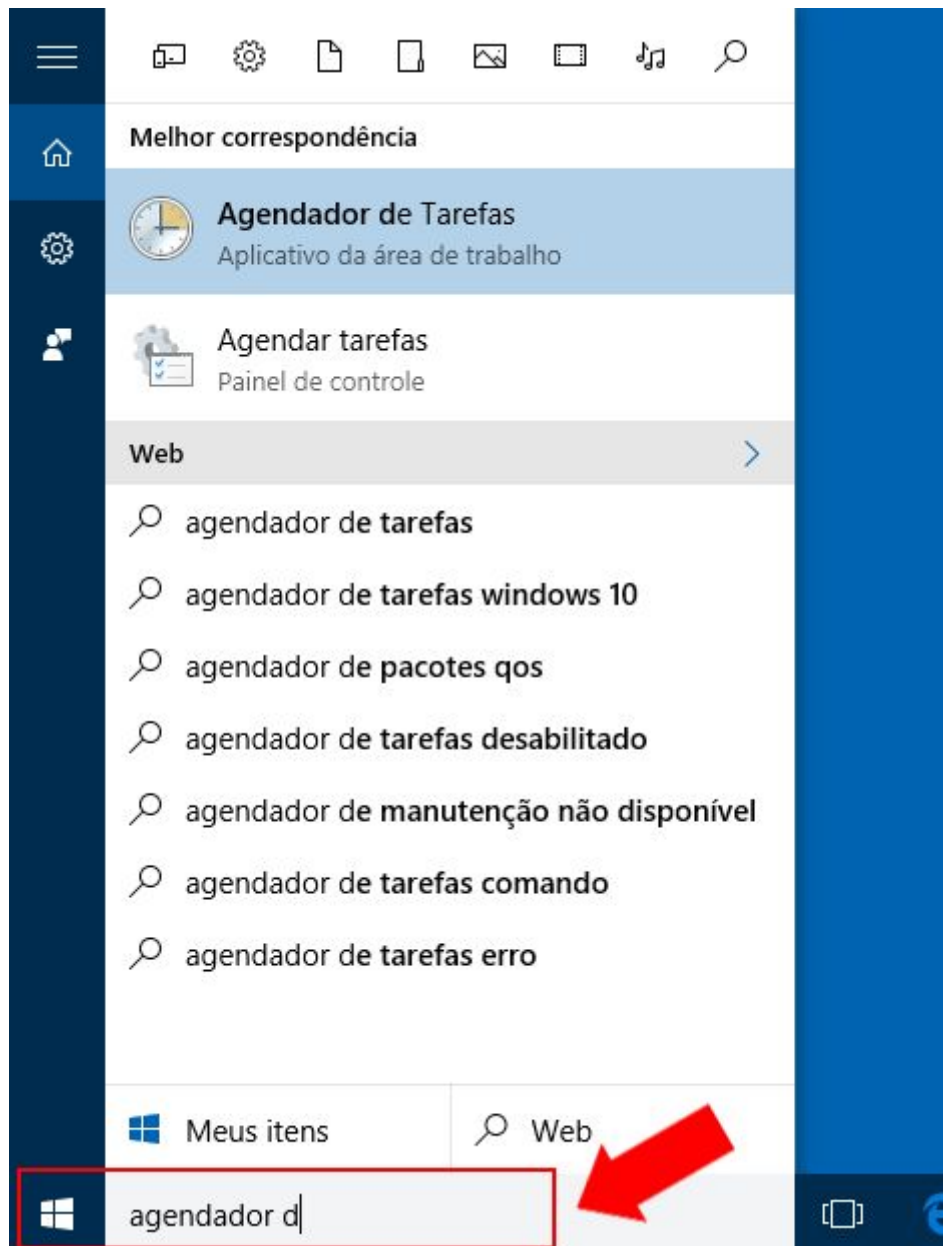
Melhor correspondência

Agendador de Tarefas
Aplicativo da área de trabalho

Agendar tarefas
Painel de controle

Web

agendador de tarefas

agendador de tarefas windows 10

agendador de pacotes qos

agendador de tarefas desabilitado

agendador de manutenção não disponível

agendador de tarefas comando

agendador de tarefas erro

Meus itens

Web

agendador d